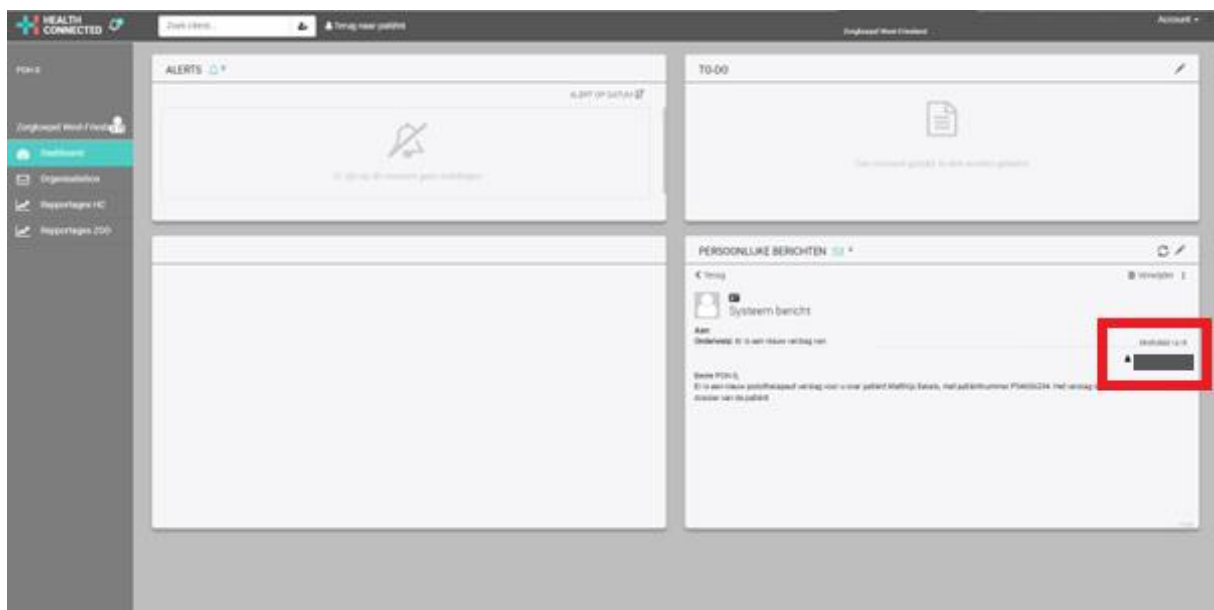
HEALTH CONNECTED

Zoek cliënt...

Terug naar patiënt

Zorgkoepel West-Friesland

Account

POH-S

Zorgkoepel West-Friesland

Dashboard

Organisaties

Rapportages HC

Rapportages ZGO

ALERTS

ALERT OP DATUM

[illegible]

TO-DO

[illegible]

PERSOONLIJKE BERICHTEN

Terug

Verwijder

Systeem bericht

Aan:

Onderwerp: Er is een nieuw verslag van

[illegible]

Beste POH-S,

Er is een nieuw praktijkverpleegkundige verslag voor u over patiënt Matthijs Sesels, met patiëntnummer P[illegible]. Het verslag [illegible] dossier van de patiënt.